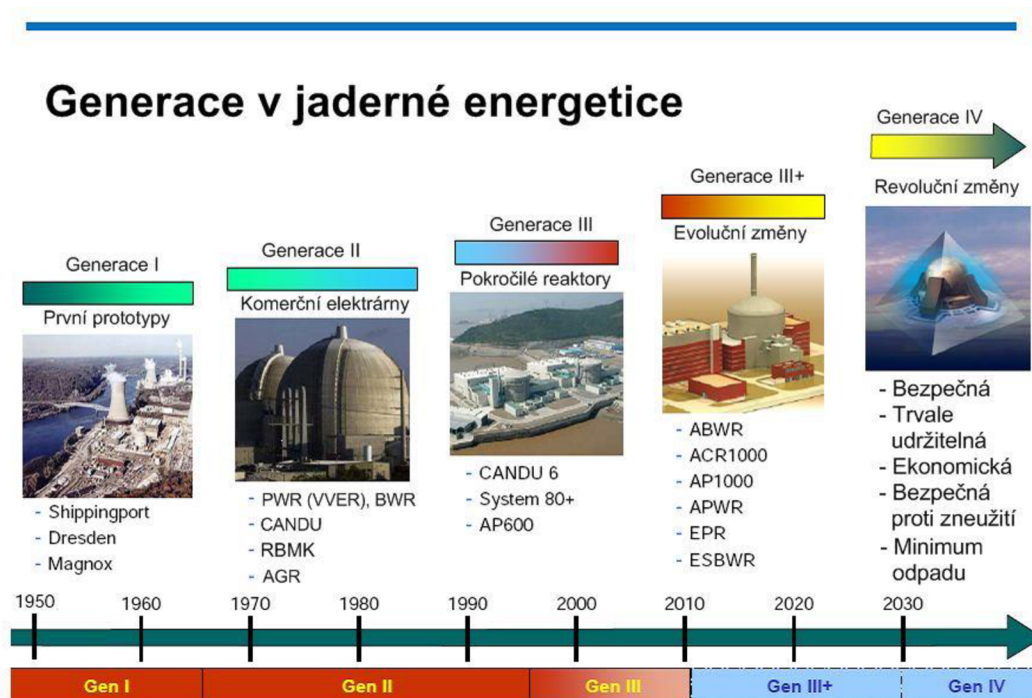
Generace v jaderné energetice

Generace I
První prototypy
- Shippingport
- Dresden
- Magnox

Generace II
Komerční elektrárny
- PWR (VVER), BWR
- CANDU
- RBMK
- AGR

Generace III
Pokročilé reaktory
- CANDU 6
- System 80+
- AP600

Generace III+
Evoluční změny
- ABWR
- ACR1000
- AP1000
- APWR
- EPR
- ESBWR

Generace IV
Revoluční změny
- Bezpečná
- Trvale udržitelná
- Ekonomická
- Bezpečná proti zneužití
- Minimum odpadu

1950 1960 1970 1980 1990 2000 2010 2020 2030

Gen I | Gen II | Gen III | Gen III+ | Gen IV